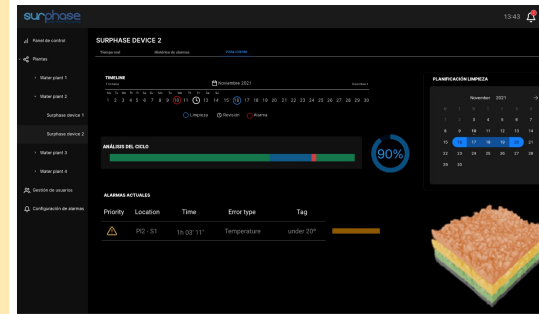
surphase

13:43

Panel de control
Plantas
Water plant 1
Water plant 2
Surphase device 1
Surphase device 2
Water plant 3
Water plant 4
Gestión de usuarios
Configuración de alarmas

SURPHASE DEVICE 2

Tiempo real
Histórico de alarmas
Vista mantenimiento

TIMELINE
Noviembre 2021

1 2 3 4 5 6 7 8 9 10 11 12 13 14 15 16 17 18 19 20 21 22 23 24 25 26 27 28 29 30

Limpieza
Revisión
Alarma

ANÁLISIS DEL CICLO

90%

PLANIFICACIÓN LIMPIEZA

November 2021

| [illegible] | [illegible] | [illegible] | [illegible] | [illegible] | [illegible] | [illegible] |
|---|---|---|---|---|---|---|
| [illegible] | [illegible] | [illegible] | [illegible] | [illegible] | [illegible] | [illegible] |
| 8 | 9 | 10 | 11 | 12 | 13 | 14 |
| 15 | 16 | 17 | 18 | 19 | 20 | 21 |
| 22 | 23 | 24 | 25 | 26 | 27 | 28 |
| 29 | 30 | | | | | |

ALARMAS ACTUALES

| Priority | Location | Time | Error type | Tag |
|---|---|---|---|---|
| | Pl2 - S1 | 1h:03' 11'' | Temperature | under 20º |